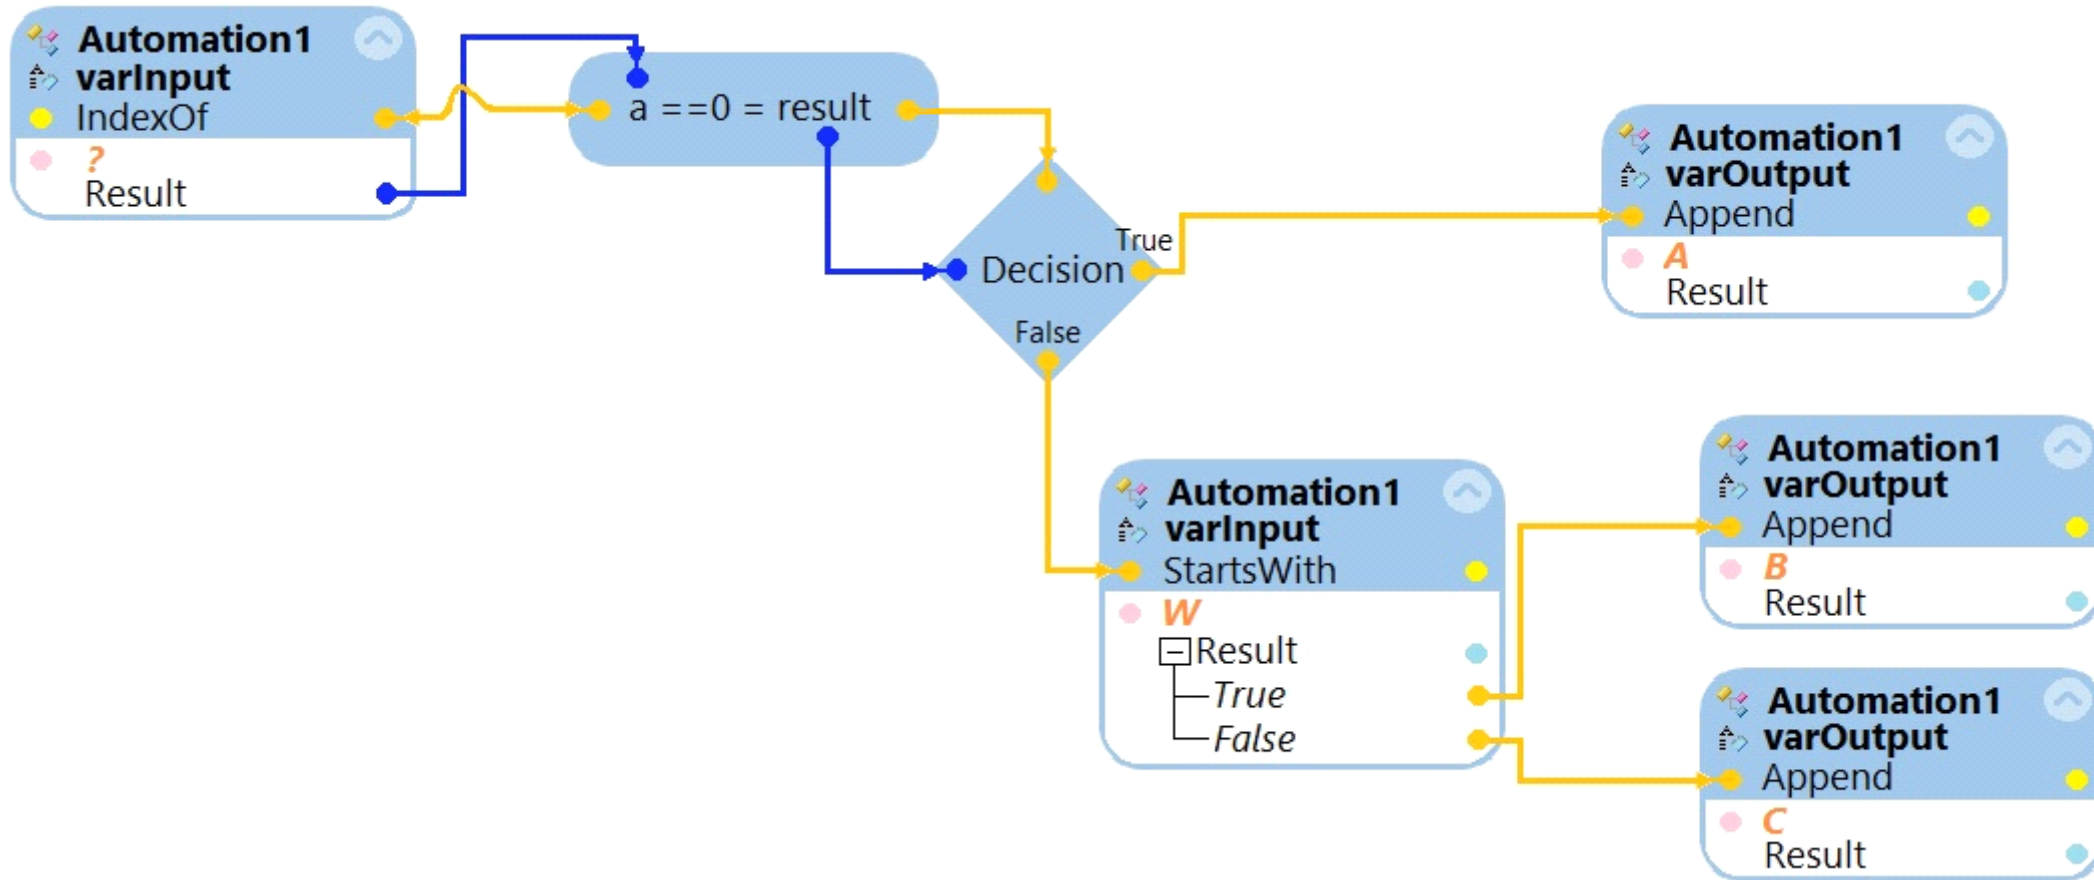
Automation1
varInput
IndexOf
?
Result

a ==0 = result

Decision
True
False

Automation1
varOutput
Append
A
Result

Automation1
varInput
StartsWith
W
Result
True
False

Automation1
varOutput
Append
B
Result

Automation1
varOutput
Append
C
Result